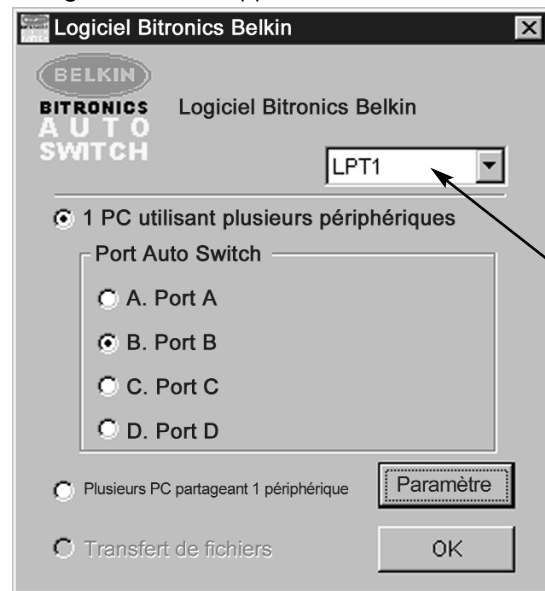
Logiciel Bitronics Belkin

BELKIN
BITRONICS
AUTO
SWITCH

Logiciel Bitronics Belkin

LPT1

1 PC utilisant plusieurs périphériques

Port Auto Switch

A. Port A

B. Port B

C. Port C

D. Port D

Plusieurs PC partageant 1 périphérique

Paramètre

Transfert de fichiers

OK